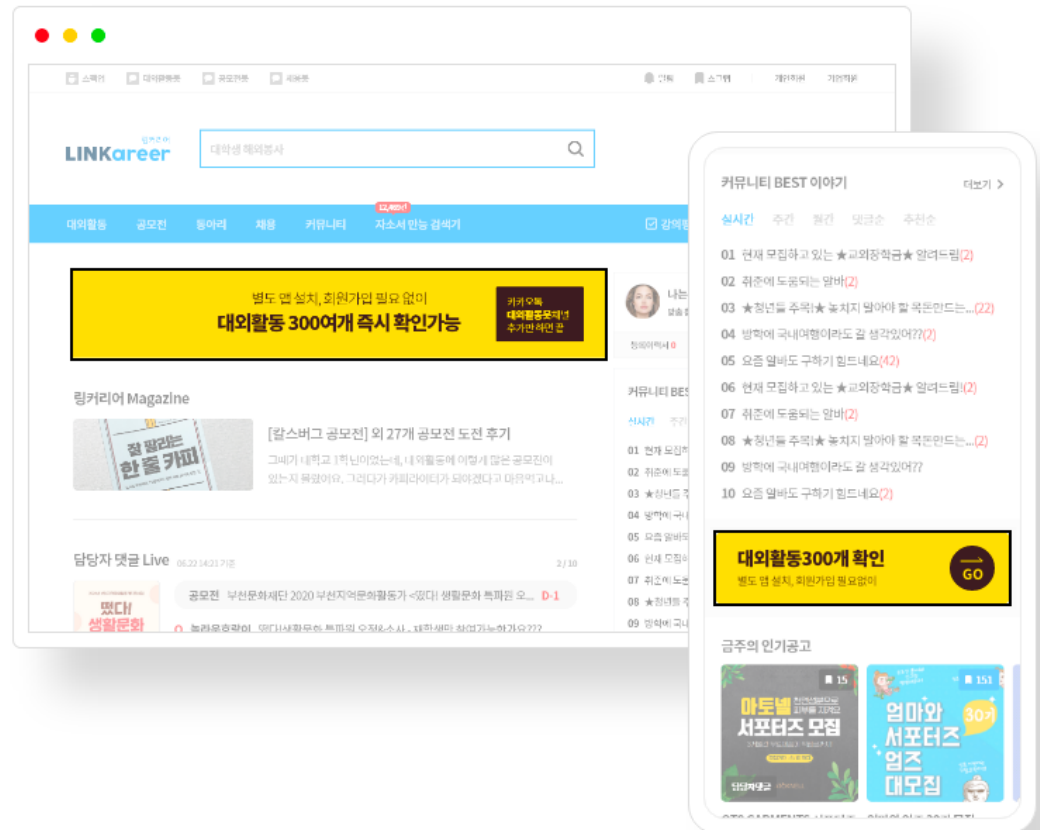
스폐이 다이렉트폰 공모전폰 채용폰 알림 스크랩 개인회원 기업회원

링커리어
LINKareer

대학생해외봉사

대외활동 공모전 동아리 채용 커뮤니티 자소서 만능 검색기 강의

별도 앱 설치, 회원가입 필요 없이
대외활동 300여개 즉시 확인가능

카카오톡 대외활동공유채널 추가만하면 끝

링커리어 Magazine

[칼스버그 공모전] 외 27개 공모전 도전 후기

그레가 대학교 1학년이었는데, 대외활동에 어떻게 많은 공모전이 있는지 몰랐어요. 그러다가 카피라이터가 되어겠다고 마음먹고나...

담당자 댓글 Live

2 / 10

공모전 부산문화재단 2020 부산지역문화활동가 <떴다! 생활문화 뜨파원 오... D-1

떴다! 생활문화

커뮤니티 BEST 이야기

더보기 >

실시간 주간 월간 댓글순 추천순

01 현재 모집하고 있는 ★교외장학금★ 알려드림(2)
02 취준에 도움되는 알바(2)
03 ★청년들 주목!★ 놓치지 말아야 할 혹둔한드는...(22)
04 방학에 국내여행이라도 갈 생각있어??(2)
05 요즘 알바도 구하기 힘드네요(42)
06 현재 모집하고 있는 ★교외장학금★ 알려드림(2)
07 취준에 도움되는 알바(2)
08 ★청년들 주목!★ 놓치지 말아야 할 혹둔한드는...(2)
09 방학에 국내여행이라도 갈 생각있어??
10 요즘 알바도 구하기 힘드네요(2)

대외활동300개 확인
별도 앱 설치, 회원가입 필요없이
GO

금주의 인기공고

15
마토넬 서포터즈 모집

151
엄마와 서포터즈 엄즈 대모집
30기